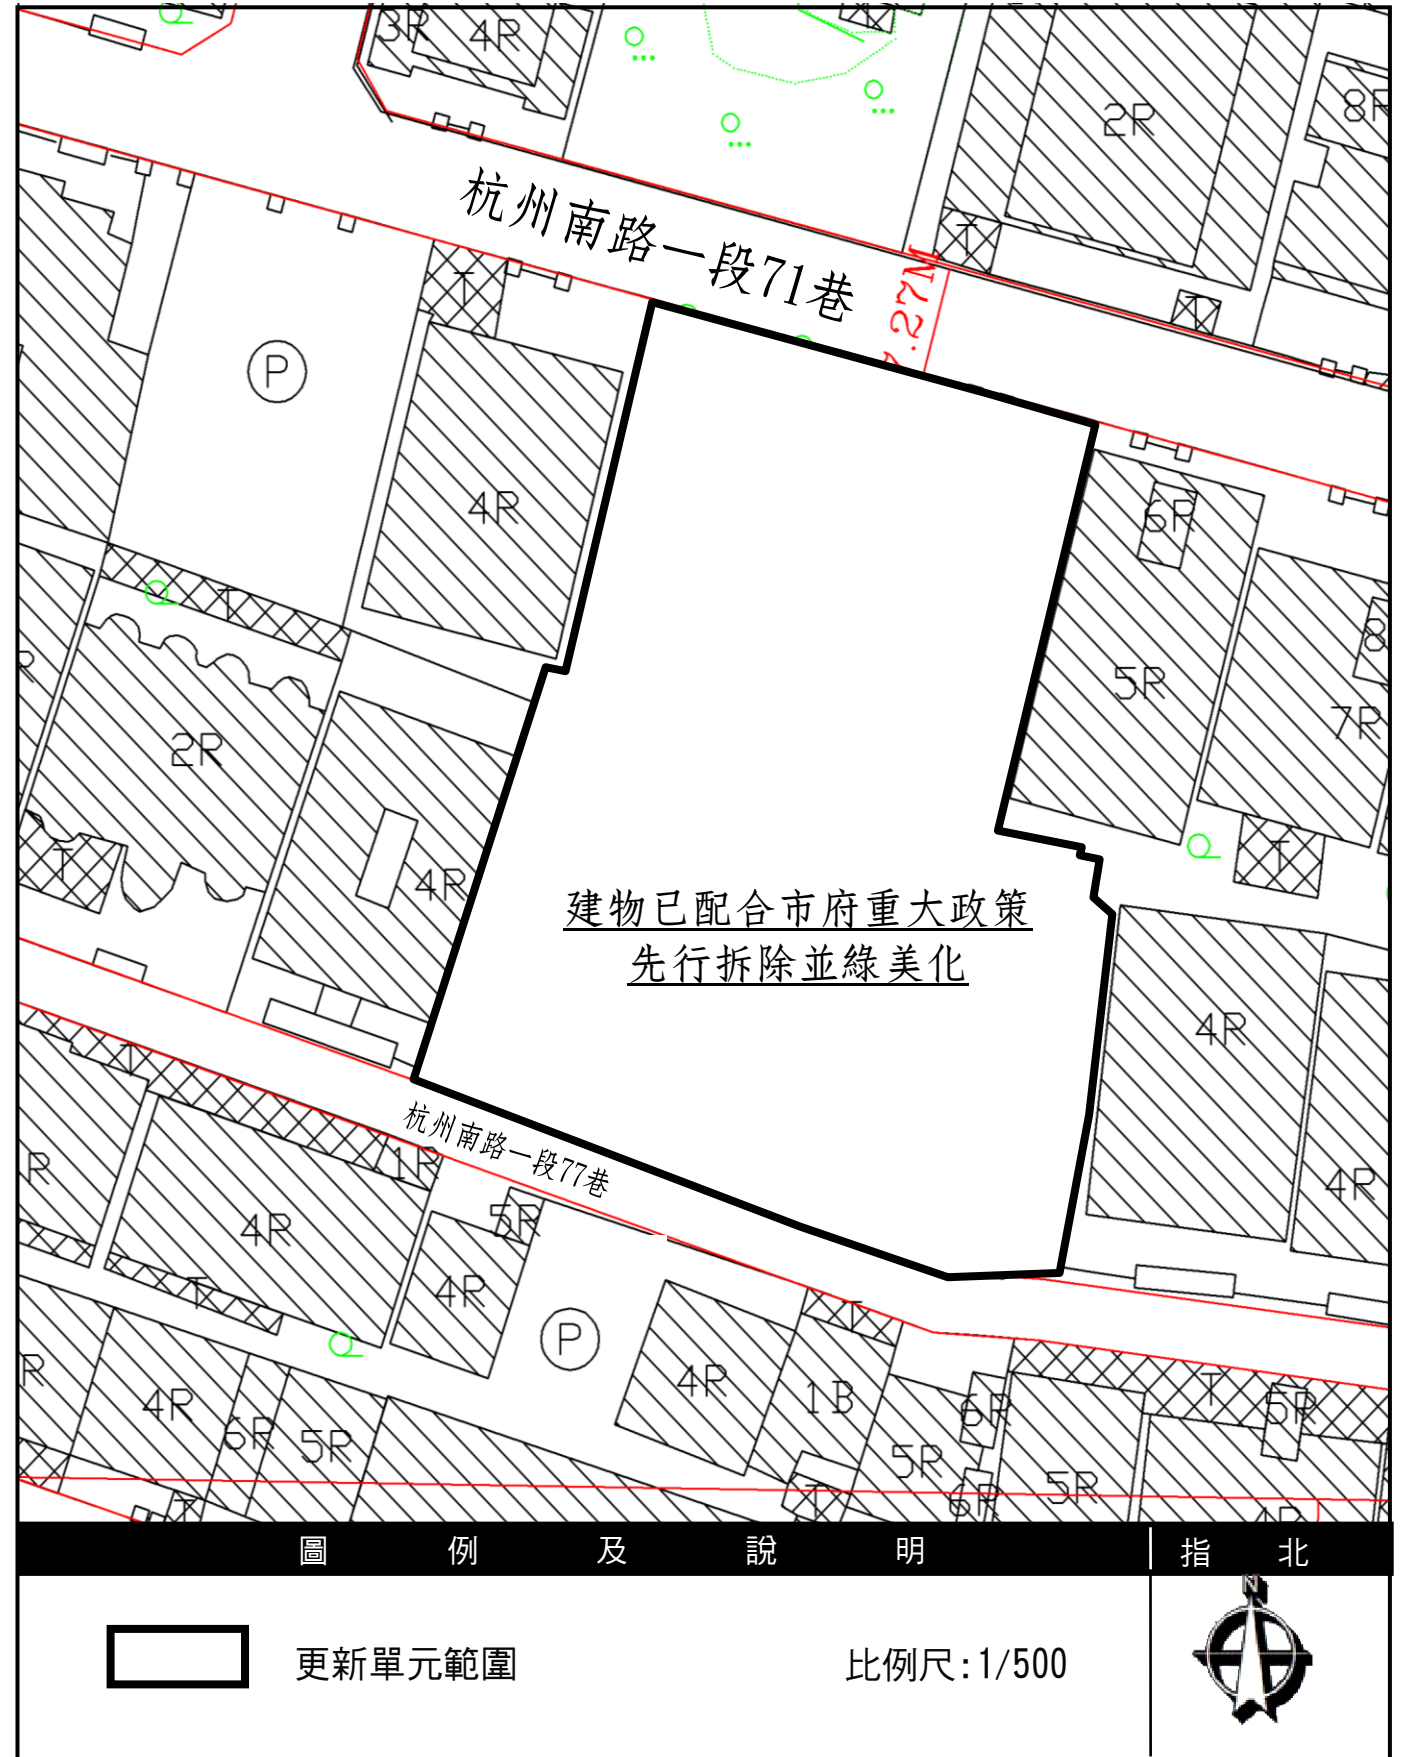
3R 4R

2R

8R

杭州南路一段71巷

7.27M

P

T

4R

T

6R

T

2R

5R

8

7R

4R

T

建物已配合市府重大政策
先行拆除並綠美化

4R

R

1R

杭州南路一段77巷

4R

R

5R

4R

T

P

4R

T

R

4R

6R

5R

1B

6R

T

5R

5R

5R

6R

5R

T

T

圖 例 及 說 明

指 北

更新單元範圍

比例尺:1/500

N